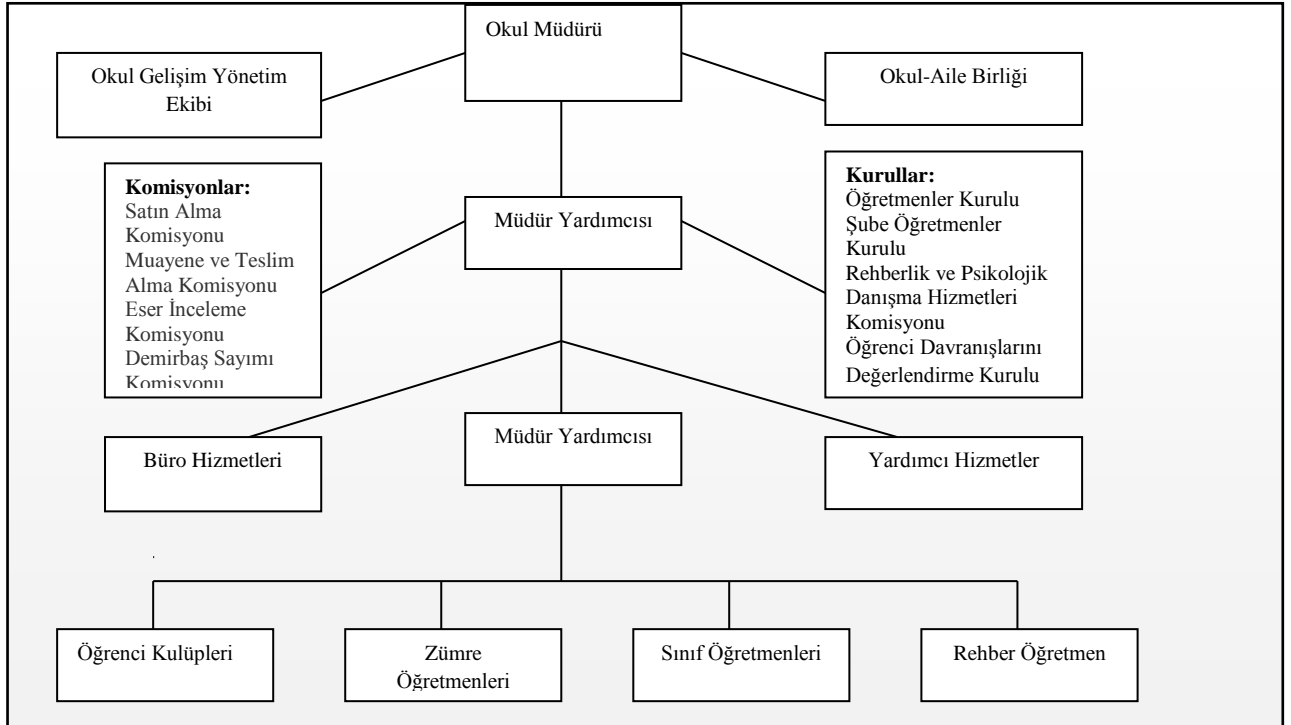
Okul Müdürü

Okul Gelişim Yönetim Ekibi

Okul-Aile Birliği

**Komisyonlar:**
Satın Alma Komisyonu
Muayene ve Teslim Alma Komisyonu
Eser İnceleme Komisyonu
Demirbaş Sayımı Komisyonu

Müdür Yardımcısı

**Kurullar:**
Öğretmenler Kurulu
Şube Öğretmenler Kurulu
Rehberlik ve Psikolojik Danışma Hizmetleri Komisyonu
Öğrenci Davranışlarını Değerlendirme Kurulu

Büro Hizmetleri

Müdür Yardımcısı

Yardımcı Hizmetler

Öğrenci Kulüpleri

Zümre Öğretmenleri

Sınıf Öğretmenleri

Rehber Öğretmen